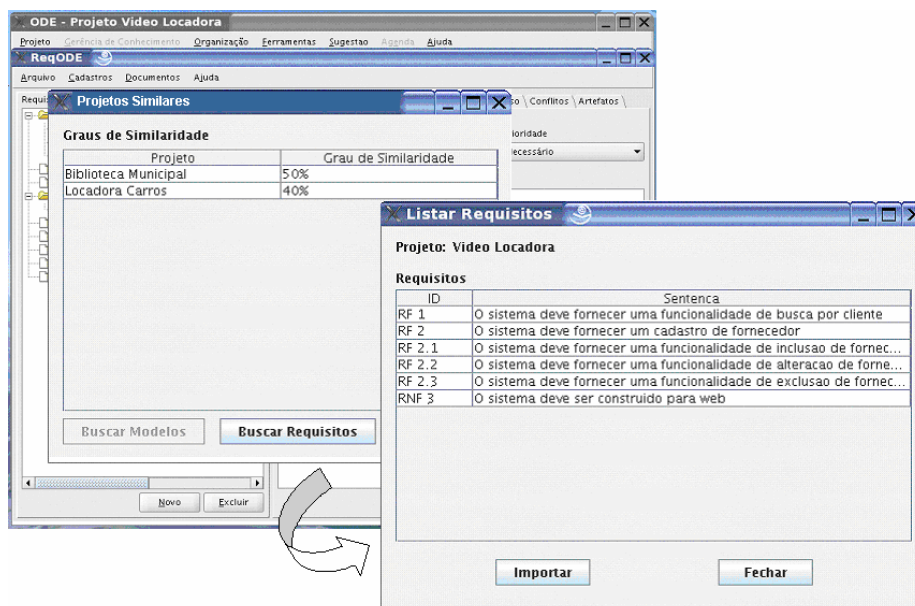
ODE - Projeto Video Locadora

Projeto Gerência de Conhecimento Organização Ferramentas Sugestao Agenda Ajuda

ReqODE

Arquivo Cadastros Documentos Ajuda

Requis

Projetos Similares

Graus de Similaridade

| Projeto | Grau de Similaridade |
|---|---|
| Biblioteca Municipal | 50% |
| Locadora Carros | 40% |

Buscar Modelos Buscar Requisitos

Novo Excluir

o Conflitos Artefatos

ioridade

ecessário

Listar Requisitos

Projeto: Video Locadora

Requisitos

| ID | Sentenca |
|---|---|
| RF 1 | O sistema deve fornecer uma funcionalidade de busca por cliente |
| RF 2 | O sistema deve fornecer um cadastro de fornecedor |
| RF 2.1 | O sistema deve fornecer uma funcionalidade de inclusao de fornec... |
| RF 2.2 | O sistema deve fornecer uma funcionalidade de alteracao de forne... |
| RF 2.3 | O sistema deve fornecer uma funcionalidade de exclusao de fornec... |
| RNF 3 | O sistema deve ser construido para web |

Importar Fechar